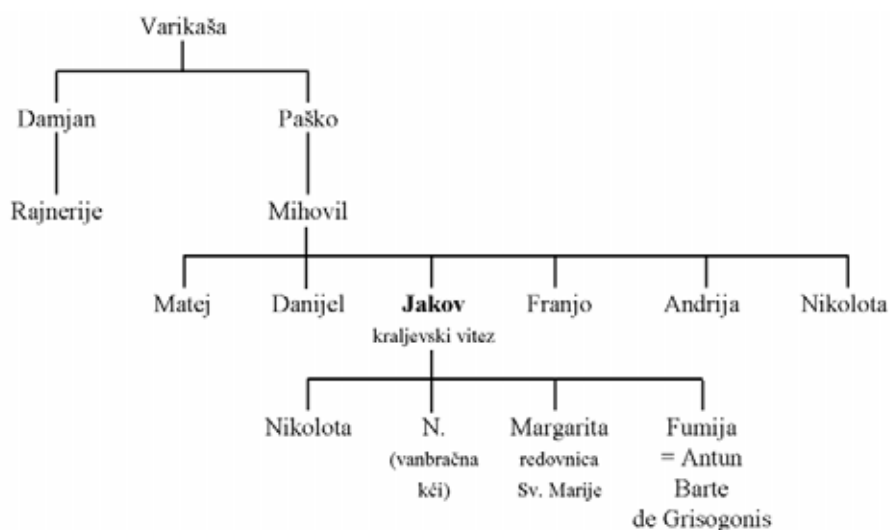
Varikaša

Damjan

Paško

Rajnerije

Mihovil

Matej

Danijel

**Jakov**
kraljevski vitez

Franjo

Andrija

Nikolota

Nikolota

N.
(vanbračna kći)

Margarita
redovnica
Sv. Marije

Fumija
= Antun
Barte
de Grisogonis